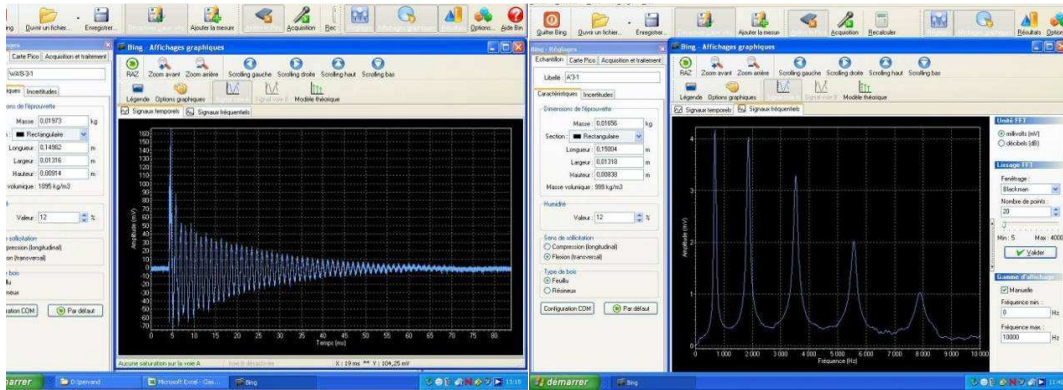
ting Ouvrir un fichier... Enregistrer... Ajouter la mesure Acquisition Rec Options... Aide Bin

Bing - Affichages graphiques

RAZ Zoom avant Zoom arrière Scrolling gauche Scrolling droite Scrolling haut Scrolling bas

Légende Options graphiques Modèle théorique

Signaux temporels Signaux fréquentiels

Carte Pico Acquisition et traitement

WAIS-3-1

tiques Incertitudes

ions de l'éprouvette

Masse 0,01973 kg

Rectangulaire

Longueur 0,14982 m

Largeur 0,01316 m

Hauteur 0,00914 m

volumique : 1095 kg/m3

Valeur 12 %

de sollicitation

pression (longitudinal)

ion (transversal)

bois

llu

neux

uration COM

Par défaut

Amplitude (mV)

160 150 140 130 120 110 100 90 80 70 60 50 40 30 20 10 0 -10 -20 -30 -40 -50 -60 -70

0 5 10 15 20 25 30 35 40 45 50 55 60 65 70 75 80

Temps (ms)

Aucune saturation sur la voie A

X : 19 ms ** Y : 104,25 mV

démarrer D:\perevand Microsoft Excel - Gas... Bing

Quitter Bing Ouvrir un fichier... Enregistrer... Ajouter la mesure Acquisition Recalculer Résultats Option

Bing - Réglages

Echantillon Carte Pico Acquisition et traitement

Libellé A'3-1

Caractéristiques Incertitudes

Dimensions de l'éprouvette

Masse 0,01656 kg

Section Rectangulaire

Longueur 0,15004 m

Largeur 0,01318 m

Hauteur 0,00838 m

Masse volumique : 999 kg/m3

Humidité

Valeur 12 %

Sens de sollicitation

Compression (longitudinal)

Flexion (transversal)

Type de bois

Feuillu

Résineux

Configuration COM

Par défaut

Bing - Affichages graphiques

RAZ Zoom avant Zoom arrière Scrolling gauche Scrolling droite Scrolling haut Scrolling bas

Légende Options graphiques Modèle théorique

Signaux temporels Signaux fréquentiels

Amplitude (mV)

4 3 2 1

1 000 2 000 3 000 4 000 5 000 6 000 7 000 8 000 9 000 10 000

Fréquence (Hz)

Unité FFT

millivolts (mV)

décibels (dB)

Lissage FFT

Fenêtrage :

Blackman

Nombre de points :

20

Min : 5 Max : 4000

Valider

Gamme d'affichage

Manuelle

Fréquence min. :

0 Hz

Fréquence max. :

10000 Hz

démarrer Bing